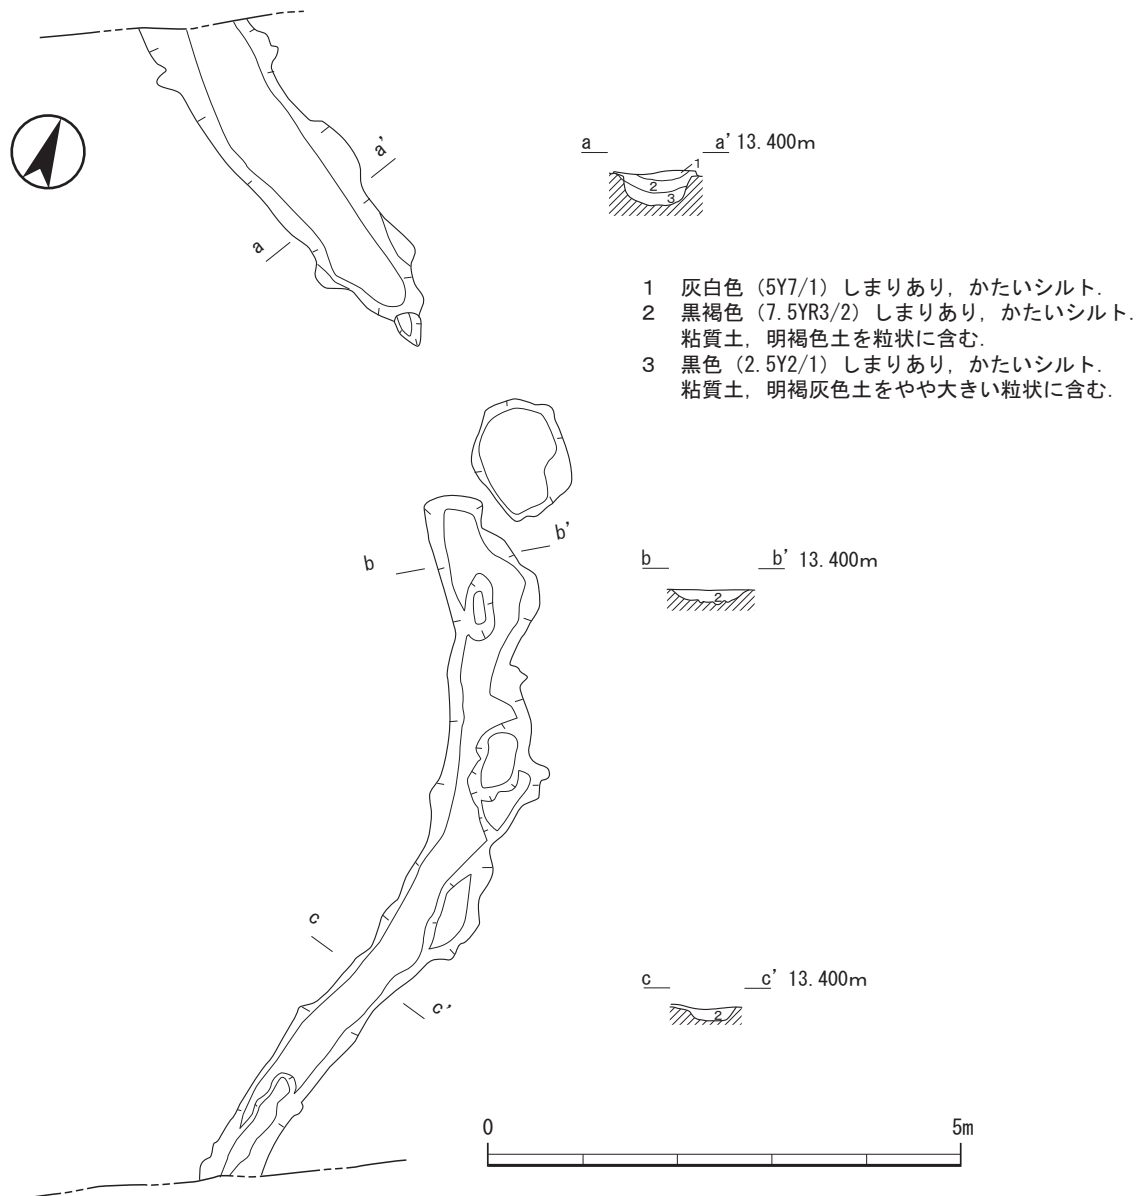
a'

a

a　a' 13.400m

1

2

3

1　灰白色（5Y7/1）しまりあり，かたいシルト.
2　黒褐色（7.5YR3/2）しまりあり，かたいシルト. 粘質土，明褐色土を粒状に含む.
3　黒色（2.5Y2/1）しまりあり，かたいシルト. 粘質土，明褐灰色土をやや大きい粒状に含む.

b'

b

b　b' 13.400m

2

c

c'

c　c' 13.400m

2

0　5m